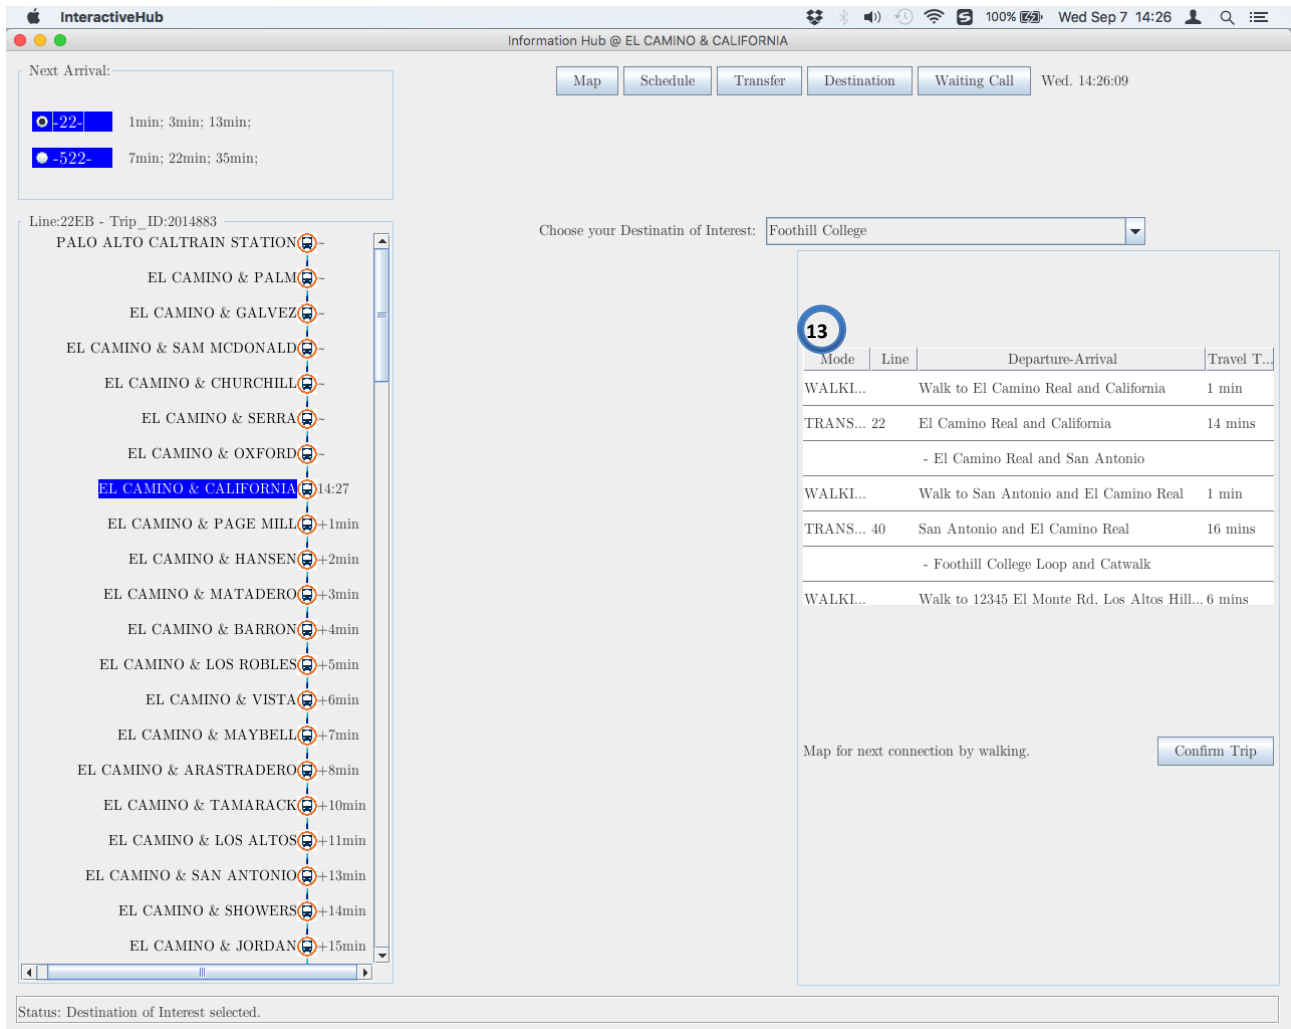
InteractiveHub 100% Wed Sep 7 14:26

Information Hub @ EL CAMINO & CALIFORNIA

Next Arrival:

-22- 1min; 3min; 13min;

-522- 7min; 22min; 35min;

Map Schedule Transfer Destination Waiting Call Wed. 14:26:09

Line:22EB - Trip_ID:2014883

PALO ALTO CALTRAIN STATION -
EL CAMINO & PALM -
EL CAMINO & GALVEZ -
EL CAMINO & SAM MCDONALD -
EL CAMINO & CHURCHILL -
EL CAMINO & SERRA -
EL CAMINO & OXFORD -
EL CAMINO & CALIFORNIA 14:27
EL CAMINO & PAGE MILL +1min
EL CAMINO & HANSEN +2min
EL CAMINO & MATADERO +3min
EL CAMINO & BARRON +4min
EL CAMINO & LOS ROBLES +5min
EL CAMINO & VISTA +6min
EL CAMINO & MAYBELL +7min
EL CAMINO & ARASTRADERO +8min
EL CAMINO & TAMARACK +10min
EL CAMINO & LOS ALTOS +11min
EL CAMINO & SAN ANTONIO +13min
EL CAMINO & SHOWERS +14min
EL CAMINO & JORDAN +15min

Choose your Destinatin of Interest: Foothill College

13

| Mode | Line | Departure-Arrival | Travel T... |
|---|---|---|---|
| WALKI... | | Walk to El Camino Real and California | 1 min |
| TRANS... | 22 | El Camino Real and California | 14 mins |
| | | - El Camino Real and San Antonio | |
| WALKI... | | Walk to San Antonio and El Camino Real | 1 min |
| TRANS... | 40 | San Antonio and El Camino Real | 16 mins |
| | | - Foothill College Loop and Catwalk | |
| WALKI... | | Walk to 12345 El Monte Rd, Los Altos Hill... | 6 mins |

Map for next connection by walking.

Confirm Trip

Status: Destination of Interest selected.